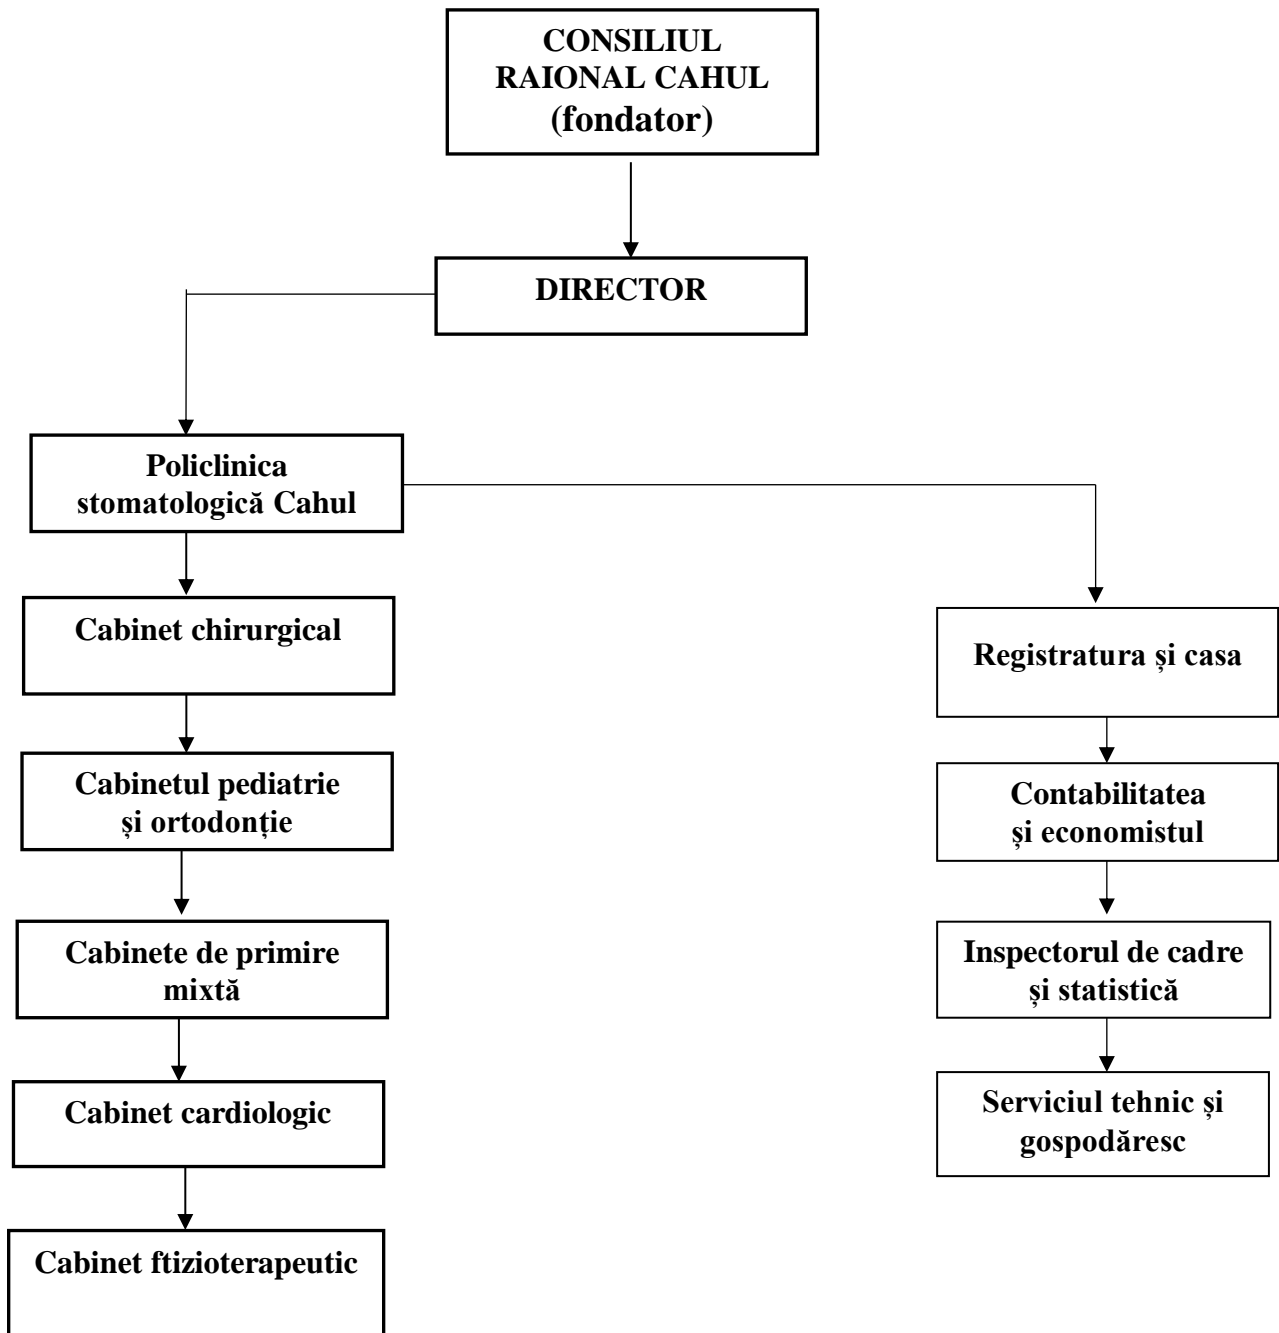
CONSILIUL RAIONAL CAHUL (fondator)

DIRECTOR

Policlinica stomatologică Cahul

Cabinet chirurgical

Cabinetul pediatrie și ortodonție

Cabinete de primire mixtă

Cabinet cardiologic

Cabinet ftizioterapeutic

Registratura și casa

Contabilitatea și economistul

Inspectorul de cadre și statistică

Serviciul tehnic și gospodăresc